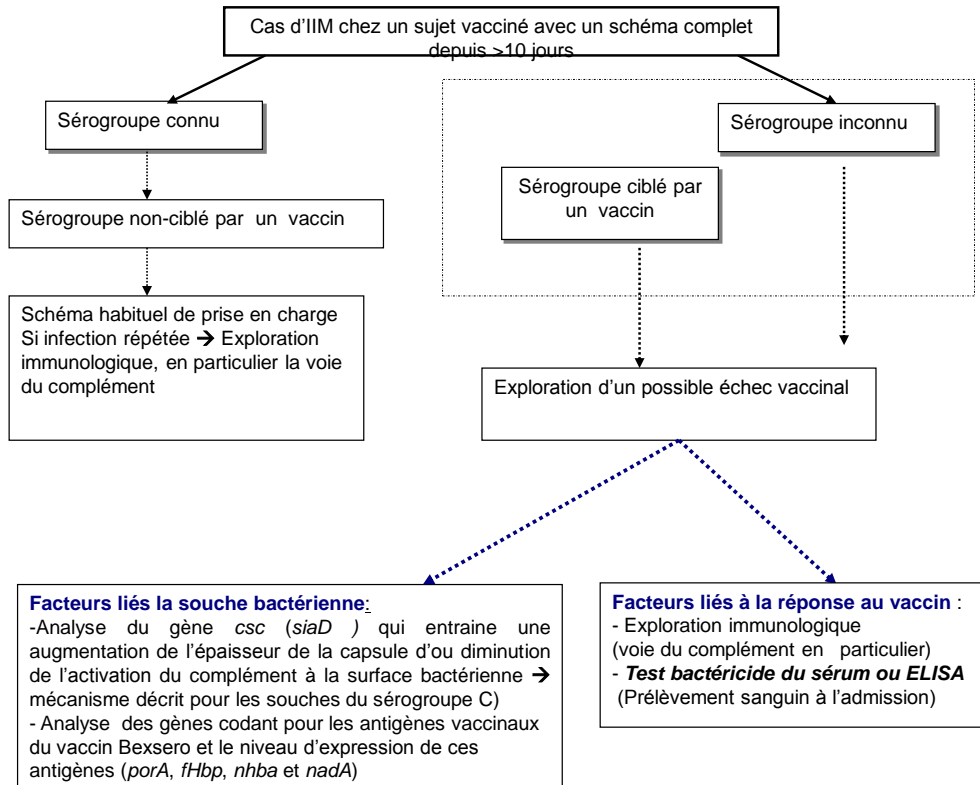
Cas d'IIM chez un sujet vacciné avec un schéma complet depuis >10 jours

Sérogroupe connu

Sérogroupe inconnu

Sérogroupe ciblé par un vaccin

Sérogroupe non-ciblé par un vaccin

Schéma habituel de prise en charge
Si infection répétée → Exploration immunologique, en particulier la voie du complément

Exploration d'un possible échec vaccinal

**Facteurs liés la souche bactérienne**:
-Analyse du gène *csc* (*siaD* ) qui entraine une augmentation de l'épaisseur de la capsule d'ou diminution de l'activation du complément à la surface bactérienne → mécanisme décrit pour les souches du sérogroupe C)
- Analyse des gènes codant pour les antigènes vaccinaux du vaccin Bexsero et le niveau d'expression de ces antigènes (*porA*, *fHbp*, *nhba* et *nadA*)

**Facteurs liés à la réponse au vaccin** :
- Exploration immunologique (voie du complément en particulier)
- ***Test bactéricide du sérum ou ELISA***
(Prélèvement sanguin à l'admission)